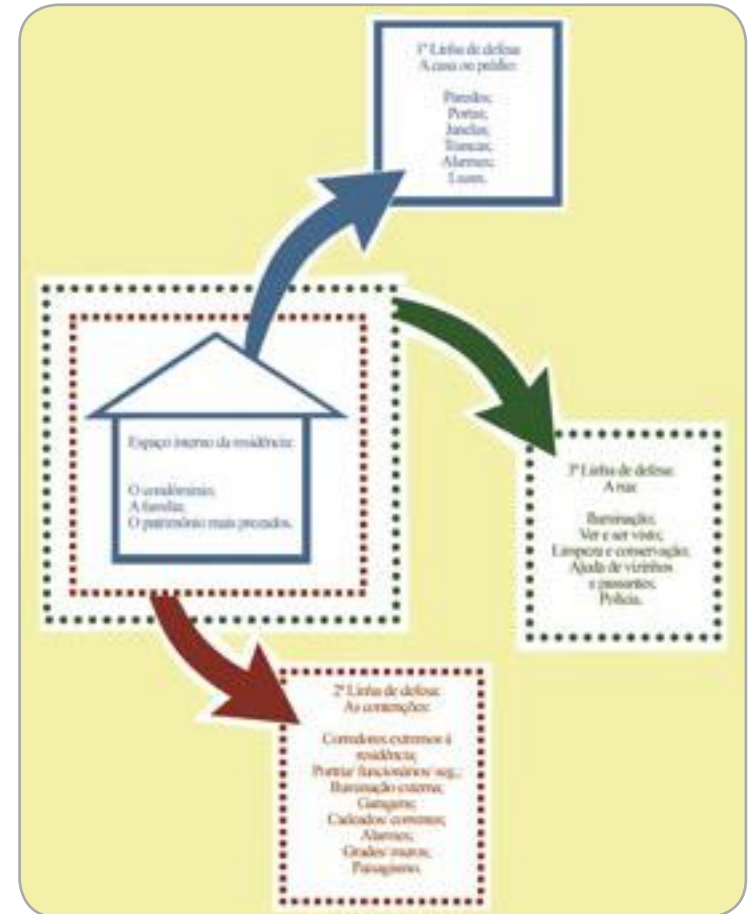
1ª Linha de defesa:
A casa ou prédio:

Paredes;
Portas;
Janelas;
Trancas;
Alarmes;
Luzes.

Espaço interno da residência:

O condômino;
A família;
O patrimônio mais prezado.

3ª Linha de defesa:
A rua:

Iluminação;
Ver e ser visto;
Limpeza e conservação;
Ajuda de vizinhos
e passantes;
Polícia.

2ª Linha de defesa:
As contenções:

Corredores externos à
residência;
Portria/ funcionários/ seg.;
Iluminação externa;
Garagens;
Cadeados/ correntes;
Alarmes;
Grades/ muros;
Paisagismo.